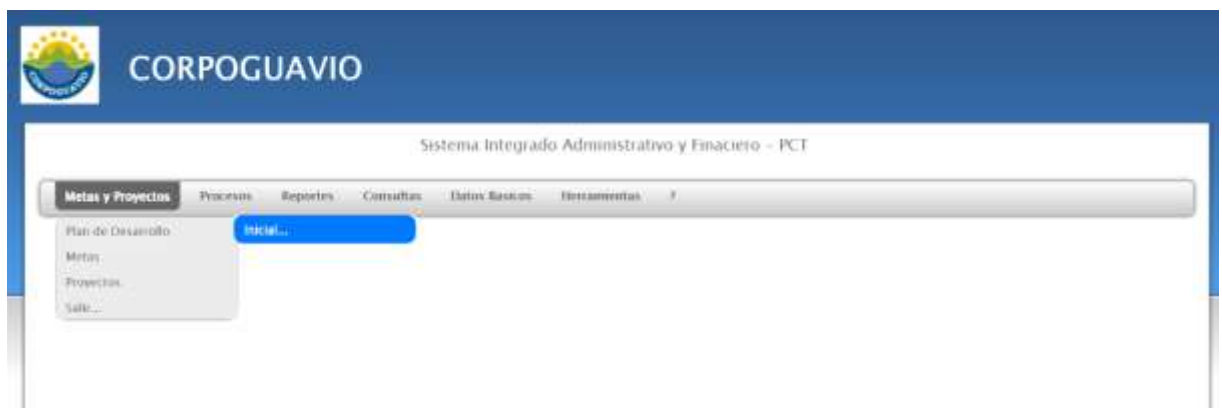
CORPOGUAVIO

CORPOGUAVIO

Sistema Integrado Administrativo y Finaciero - PCT

Metas y Proyectos | Procesos | Reportes | Consultas | Datos Basicos | Herramientas | ?

Plan de Desarrollo
Metas
Proyectos
Salir...

Inicial...